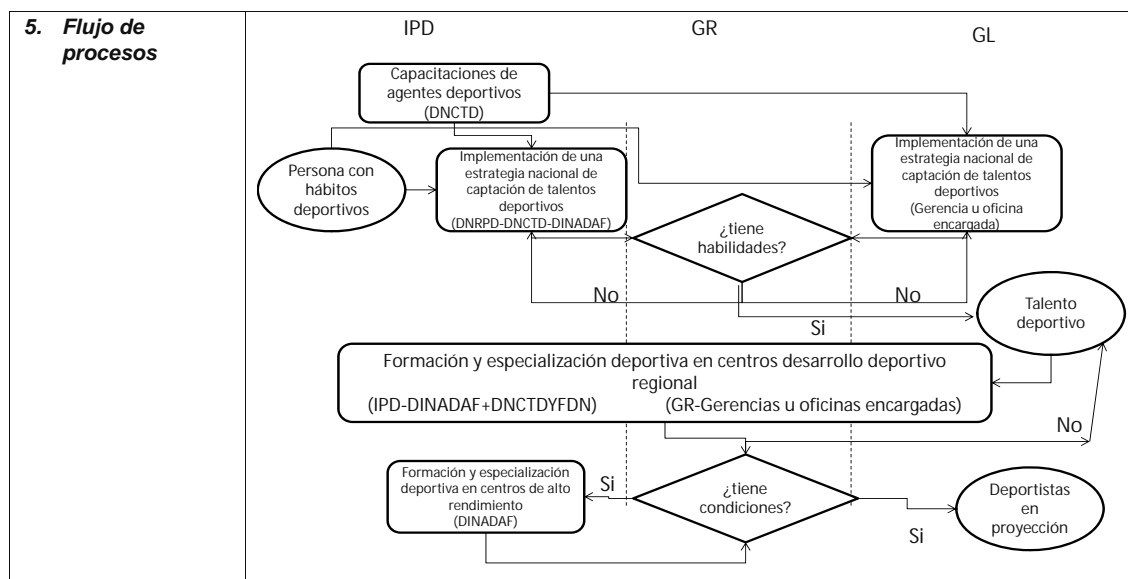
5. Flujo de procesos

IPD

GR

GL

Capacitaciones de agentes deportivos (DNCTD)

Persona con hábitos deportivos

Implementación de una estrategia nacional de captación de talentos deportivos (DNRPD-DNCTD-DINADAF)

Implementación de una estrategia nacional de captación de talentos deportivos (Gerencia u oficina encargada)

¿tiene habilidades?

No

No

Si

Talento deportivo

Formación y especialización deportiva en centros desarrollo deportivo regional
(IPD-DINADAF+DNCTDYFDN) (GR-Gerencias u oficinas encargadas)

No

Formación y especialización deportiva en centros de alto rendimiento (DINADAF)

Si

¿tiene condiciones?

Si

Deportistas en proyección